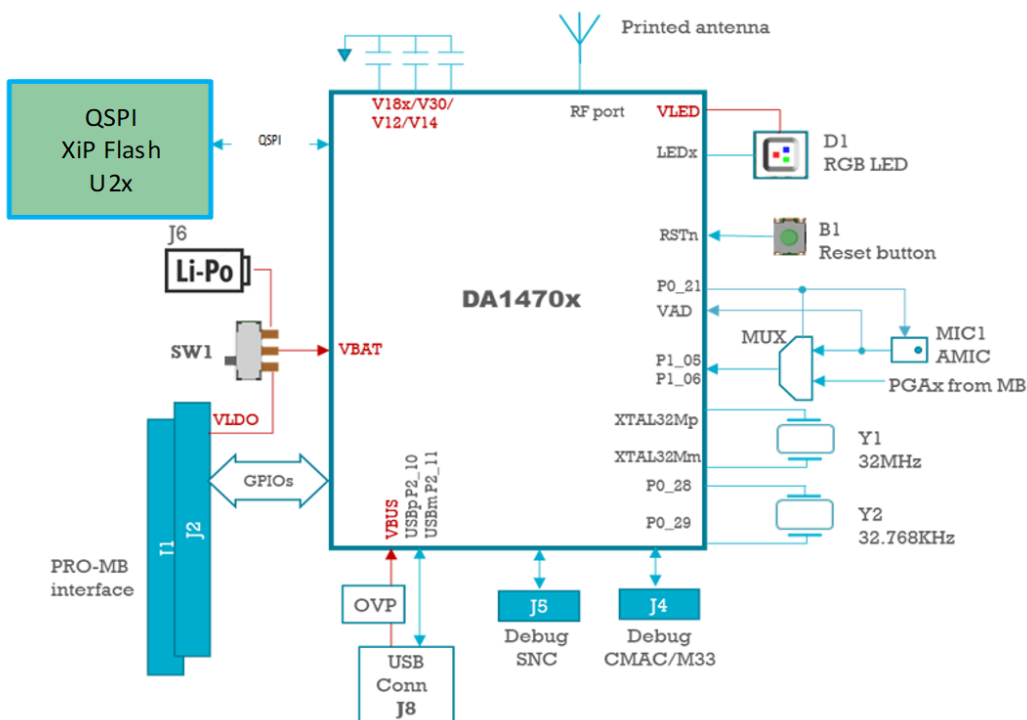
Printed antenna

QSPI
XiP Flash
U2x

QSPI

V18x/V30/
V12/V14

RF port

VLED

LEDx

D1
RGB LED

RSTn

B1
Reset button

J6
Li-Po

DA1470x

P0_21

VAD

MIC1
AMIC

MUX

SW1

VBAT

P1_05
P1_06

PGAx from MB

VLDO

XTAL32Mp

Y1
32MHz

XTAL32Mm

GPIOs

P0_28

P0_29

Y2
32.768KHz

I1

J2

VBUS

USBp P2_10
USBm P2_11

PRO-MB
interface

OVP

J5
Debug
SNC

J4
Debug
CMAC/M33

USB
Conn
J8